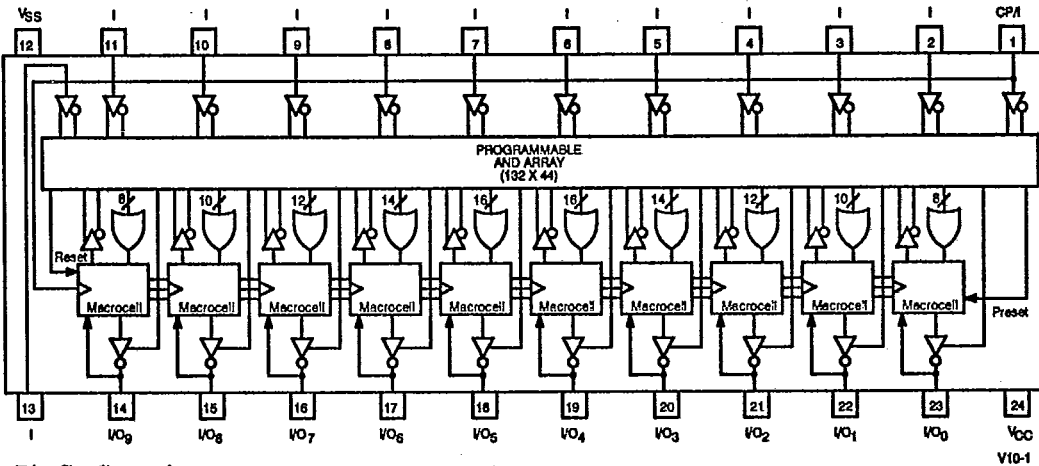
$V_{SS}$ I I I I I I I I I I CP/I

12 11 10 9 8 7 6 5 4 3 2 1

PROGRAMMABLE AND ARRAY (132 X 44)

8 10 12 14 16 16 14 12 10 8

Reset

Macrocell Macrocell Macrocell Macrocell Macrocell Macrocell Macrocell Macrocell Macrocell Macrocell

Preset

13 14 15 16 17 18 19 20 21 22 23 24

I $I/O_9$ $I/O_8$ $I/O_7$ $I/O_6$ $I/O_5$ $I/O_4$ $I/O_3$ $I/O_2$ $I/O_1$ $I/O_0$ $V_{CC}$

V10-1